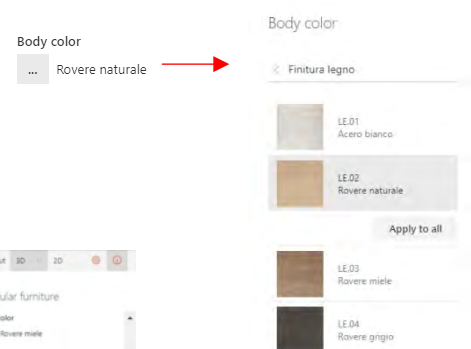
Body color

...  Rovere naturale

Body color

< Finitura legno

LE.01
Acero bianco

LE.02
Rovere naturale

Apply to all

LE.03
Rovere miele

LE.04
Rovere grigio

ut  3D  2D

ular furniture

olor
Rovere miele